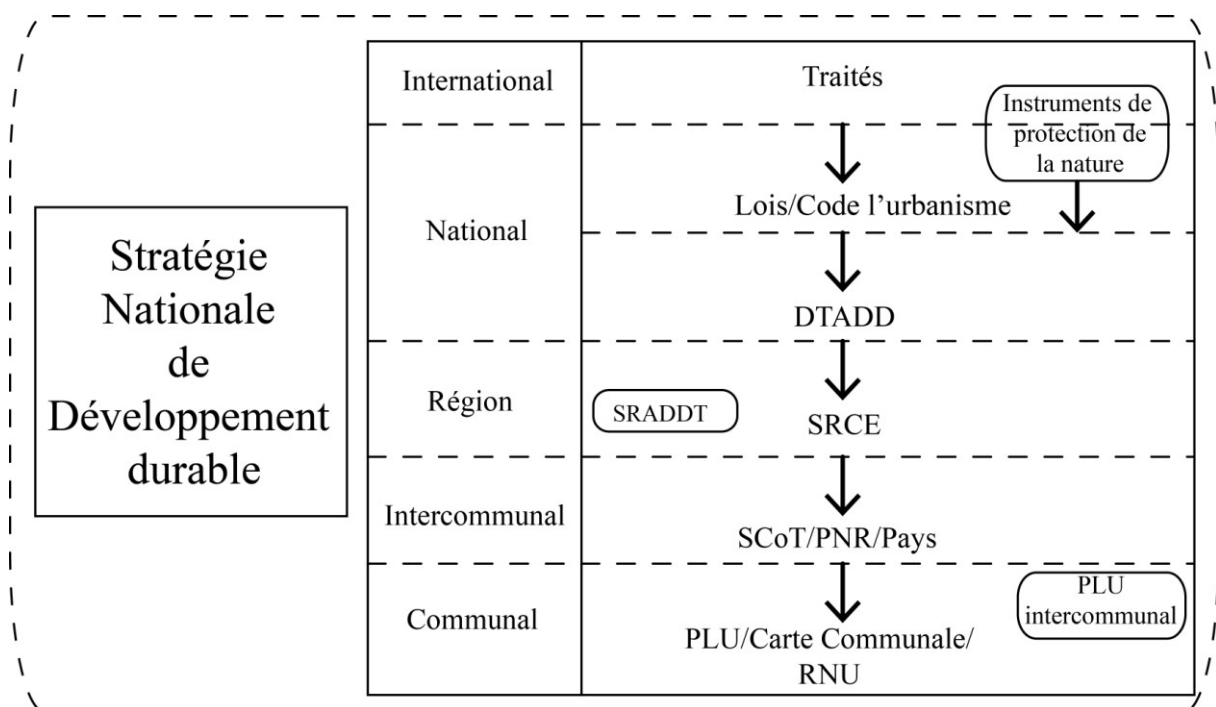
Stratégie Nationale de Développement durable

| International | Traités |
|---|---|
| National | Lois/Code l'urbanisme |
| | DTADD |
| Région | SRCE |
| Intercommunal | SCoT/PNR/Pays |
| Communal | PLU/Carte Communale/ RNU |

Instruments de protection de la nature

SRADDT

PLU intercommunal